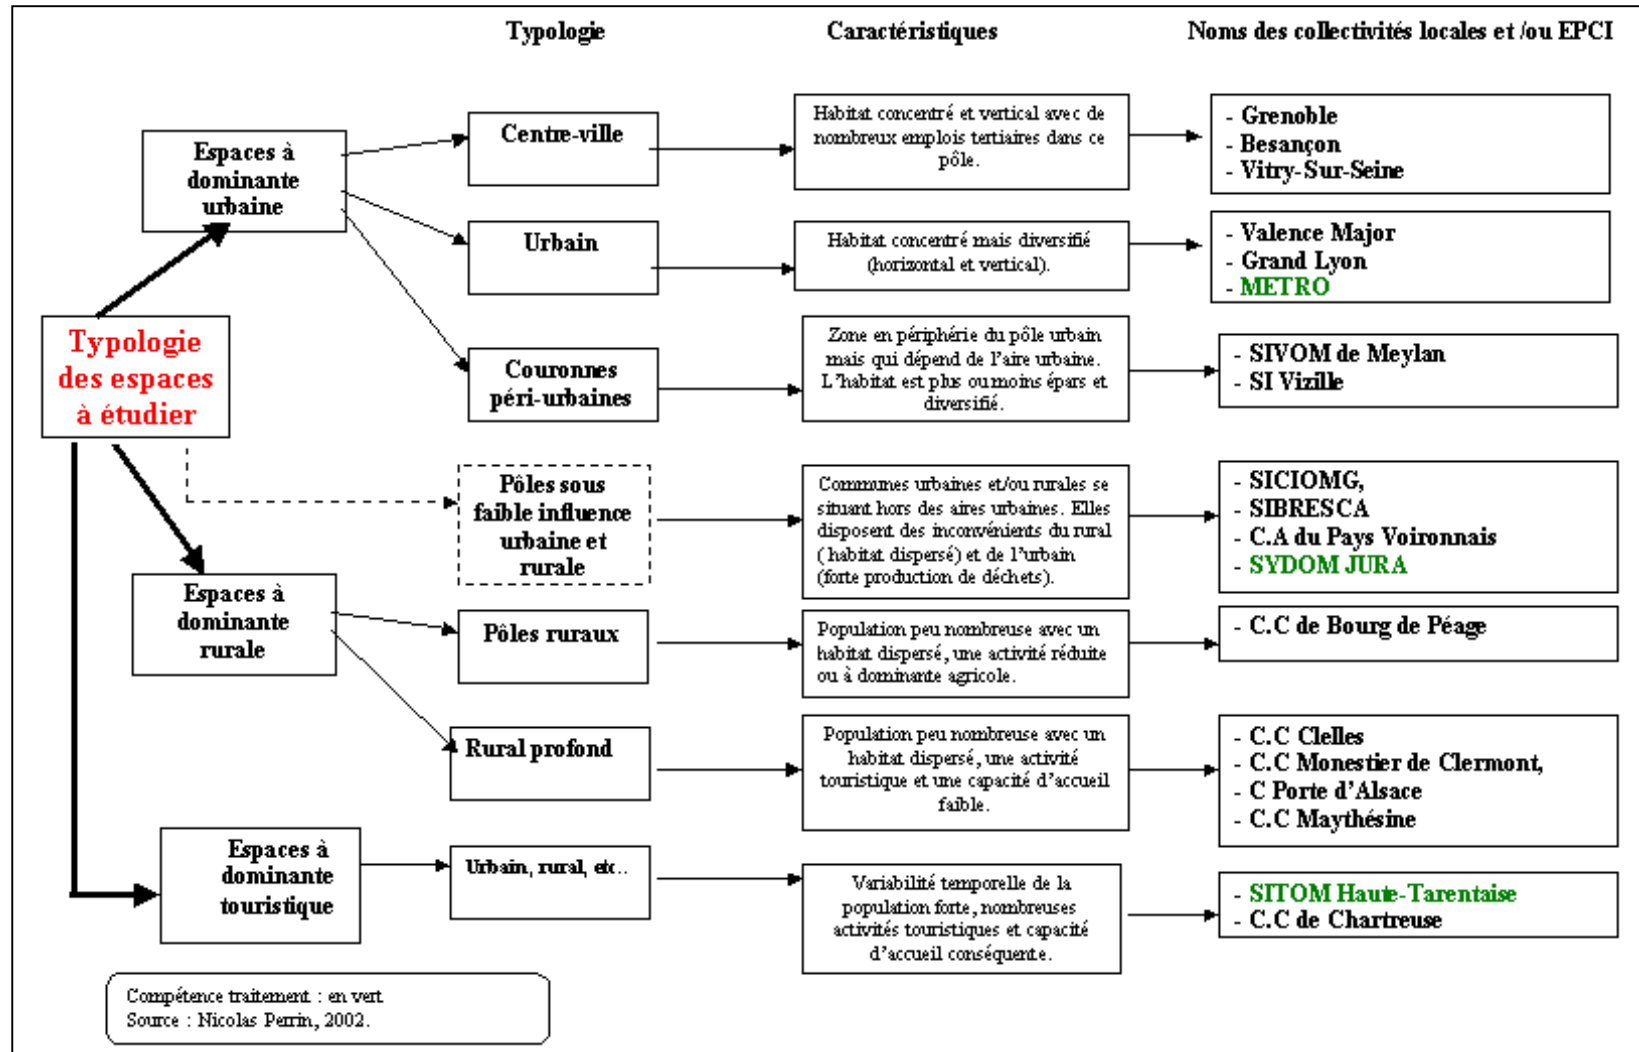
Typologie

Caractéristiques

Noms des collectivités locales et /ou EPCI

Typologie des espaces à étudier

Espaces à dominante urbaine

Centre-ville

Habitat concentré et vertical avec de nombreux emplois tertiaires dans ce pôle.

- Grenoble
- Besançon
- Vitry-Sur-Seine

Urbain

Habitat concentré mais diversifié (horizontal et vertical).

- Valence Major
- Grand Lyon
- METRO

Couronnes péri-urbaines

Zone en périphérie du pôle urbain mais qui dépend de l'aire urbaine. L'habitat est plus ou moins épars et diversifié.

- SIVOM de Meylan
- SI Vizille

Pôles sous faible influence urbaine et rurale

Communes urbaines et/ou rurales se situant hors des aires urbaines. Elles disposent des inconvénients du rural (habitat dispersé) et de l'urbain (forte production de déchets).

- SICIOMG,
- SIBRESCA
- C.A du Pays Voironnais
- SYDOM JURA

Espaces à dominante rurale

Pôles ruraux

Population peu nombreuse avec un habitat dispersé, une activité réduite ou à dominante agricole.

- C.C de Bourg de Péage

Rural profond

Population peu nombreuse avec un habitat dispersé, une activité touristique et une capacité d'accueil faible.

- C.C Clelles
- C.C Monestier de Clermont,
- C Porte d'Alsace
- C.C Maythésine

Espaces à dominante touristique

Urbain, rural, etc..

Variabilité temporelle de la population forte, nombreuses activités touristiques et capacité d'accueil conséquente.

- SITOM Haute-Tarentaise
- C.C de Chartreuse

Compétence traitement : en vert
Source : Nicolas Perrin, 2002.